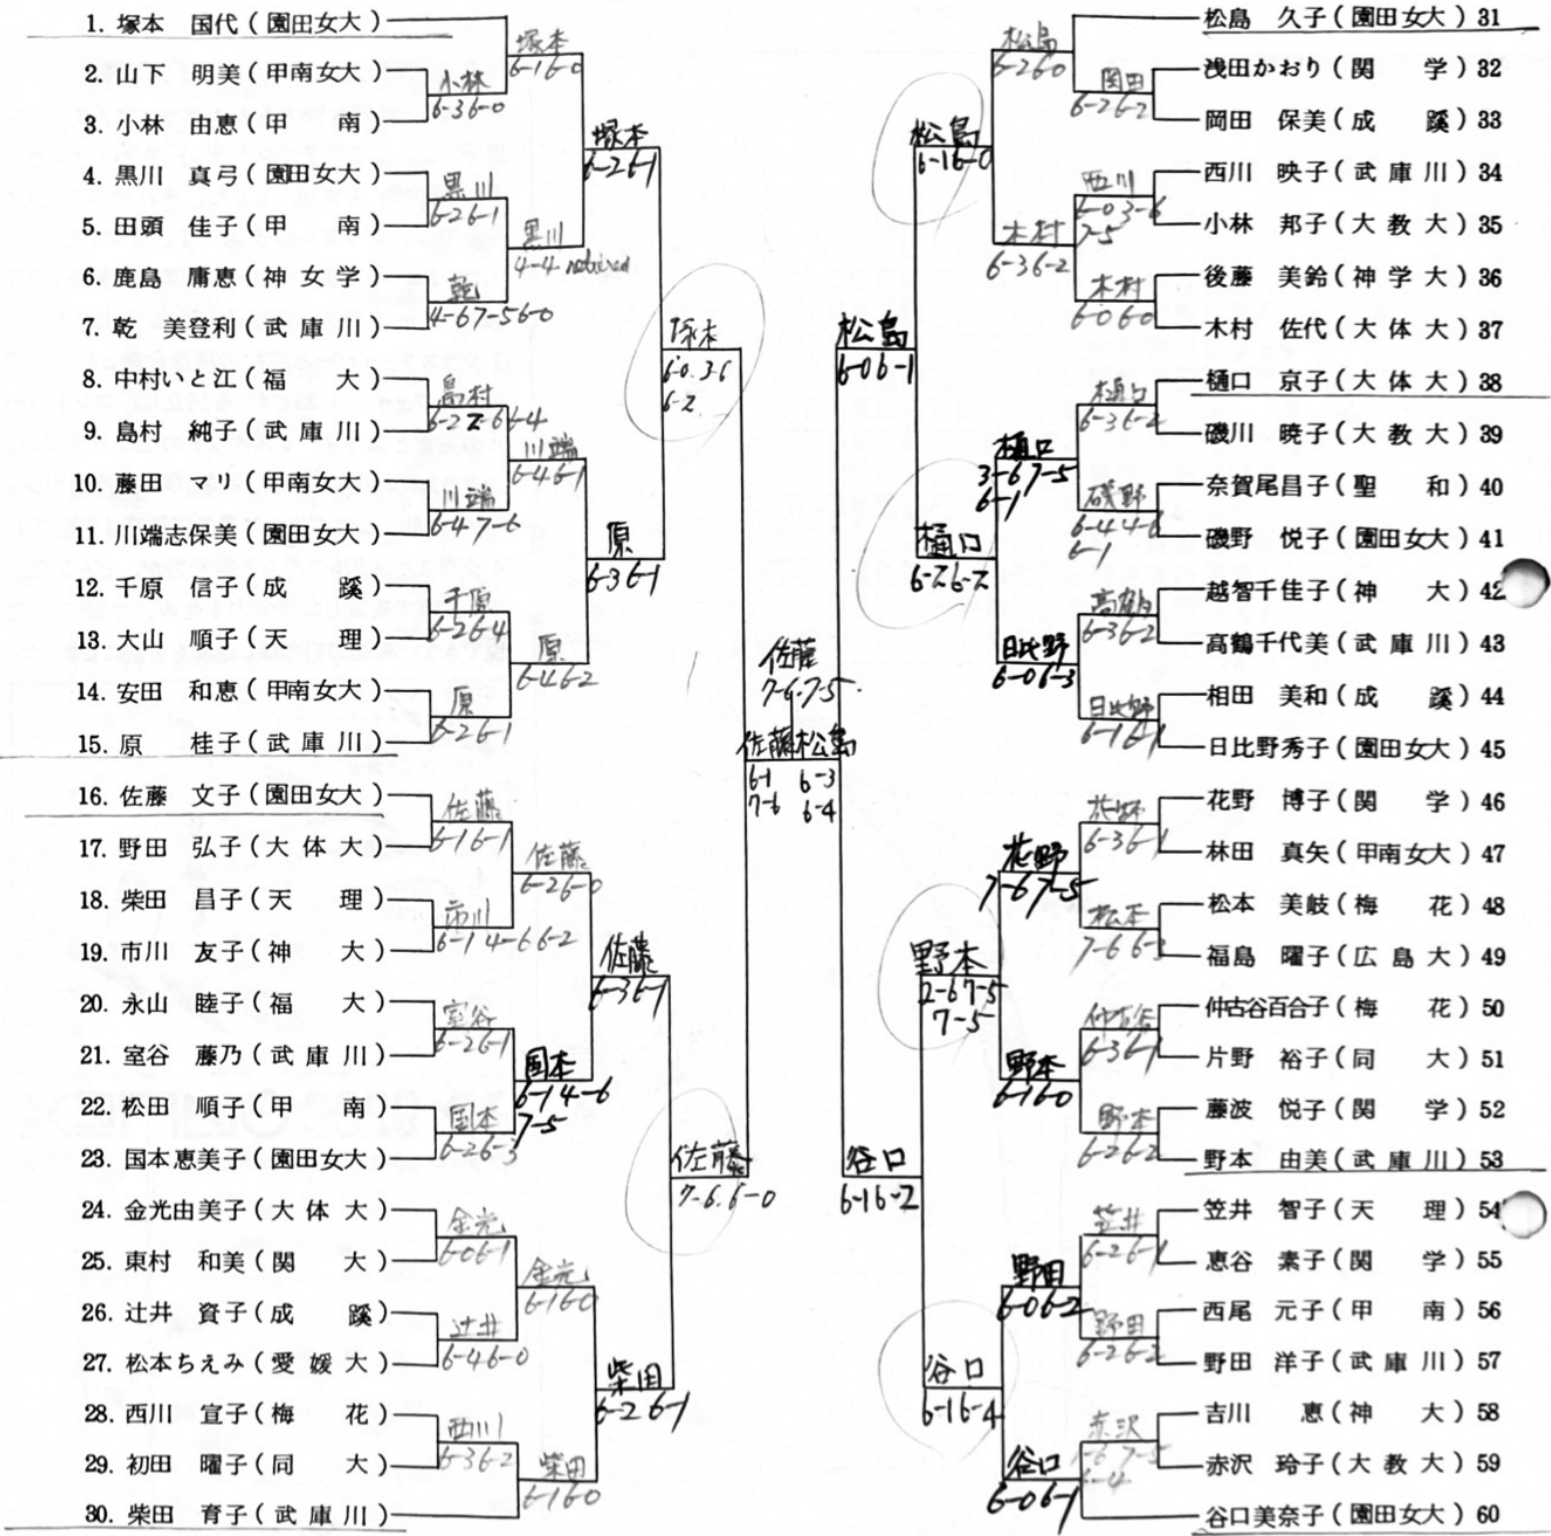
1. 塚本　国代（園田女大）
2. 山下　明美（甲南女大）
3. 小林　由恵（甲　　南）
4. 黒川　真弓（園田女大）
5. 田頭　佳子（甲　　南）
6. 鹿島　庸恵（神 女 学）
7. 乾　美登利（武 庫 川）
8. 中村いと江（福　　大）
9. 島村　純子（武 庫 川）
10. 藤田　マリ（甲南女大）
11. 川端志保美（園田女大）
12. 千原　信子（成　　蹊）
13. 大山　順子（天　　理）
14. 安田　和恵（甲南女大）
15. 原　　桂子（武 庫 川）
16. 佐藤　文子（園田女大）
17. 野田　弘子（大 体 大）
18. 柴田　昌子（天　　理）
19. 市川　友子（神　　大）
20. 永山　睦子（福　　大）
21. 室谷　藤乃（武 庫 川）
22. 松田　順子（甲　　南）
23. 国本恵美子（園田女大）
24. 金光由美子（大 体 大）
25. 東村　和美（関　　大）
26. 辻井　資子（成　　蹊）
27. 松本ちえみ（愛 媛 大）
28. 西川　宣子（梅　　花）
29. 初田　曜子（同　　大）
30. 柴田　育子（武 庫 川）

小林 6-3 6-0
塚本 6-1 6-0
黒川 6-2 6-1
乾 4-6 7-5 6-0
黒川 4-4 retired
塚本 6-2 6-1
島村 6-2 2-6 6-4
川端 6-4 7-6
川端 6-4 6-1
千原 6-2 6-4
原 6-2 6-1
原 6-4 6-2
原 6-3 6-1
塚本 6-0 3-6 6-2
佐藤 6-1 6-1
市川 6-1 4-6 6-2
佐藤 6-2 6-0
室谷 6-2 6-1
国本 6-2 6-3
国本 6-1 4-6 7-5
佐藤 6-3 6-1
金光 6-0 6-1
辻井 6-4 6-0
金光 6-1 6-0
西川 6-3 6-2
柴田 6-1 6-0
柴田 6-2 6-1
佐藤 7-6 6-0
佐藤 7-6 7-5
佐藤 6-1 7-6
松島 6-3 6-4

松島 6-0 6-1
谷口 6-1 6-2

松島 6-2 6-0
岡田 6-2 6-2
松島 6-1 6-0
西川 6-0 3-6 7-5
木村 6-0 6-0
木村 6-3 6-2
樋口 6-3 6-2
磯野 6-4 4-6 6-1
樋口 3-6 7-5 6-1
高鶴 6-3 6-2
日比野 6-1 6-1
日比野 6-0 6-3
樋口 6-2 6-2
花野 6-3 6-1
松本 7-6 6-2
花野 7-6 7-5
仲古谷 6-3 6-1
野本 6-2 6-2
野本 6-1 6-0
野本 2-6 7-5 7-5
笠井 6-2 6-1
野田 6-2 6-2
野田 6-0 6-2
赤沢 6-7 7-6 6-4
谷口 6-0 6-1
谷口 6-1 6-4

松島　久子（園田女大）31
浅田かおり（関　　学）32
岡田　保美（成　　蹊）33
西川　映子（武 庫 川）34
小林　邦子（大 教 大）35
後藤　美鈴（神 学 大）36
木村　佐代（大 体 大）37
樋口　京子（大 体 大）38
磯川　暁子（大 教 大）39
奈賀尾昌子（聖　　和）40
磯野　悦子（園田女大）41
越智千佳子（神　　大）42
高鶴千代美（武 庫 川）43
相田　美和（成　　蹊）44
日比野秀子（園田女大）45
花野　博子（関　　学）46
林田　真矢（甲南女大）47
松本　美岐（梅　　花）48
福島　曜子（広 島 大）49
仲古谷百合子（梅　　花）50
片野　裕子（同　　大）51
藤波　悦子（関　　学）52
野本　由美（武 庫 川）53
笠井　智子（天　　理）54
恵谷　素子（関　　学）55
西尾　元子（甲　　南）56
野田　洋子（武 庫 川）57
吉川　　恵（神　　大）58
赤沢　玲子（大 教 大）59
谷口美奈子（園田女大）60